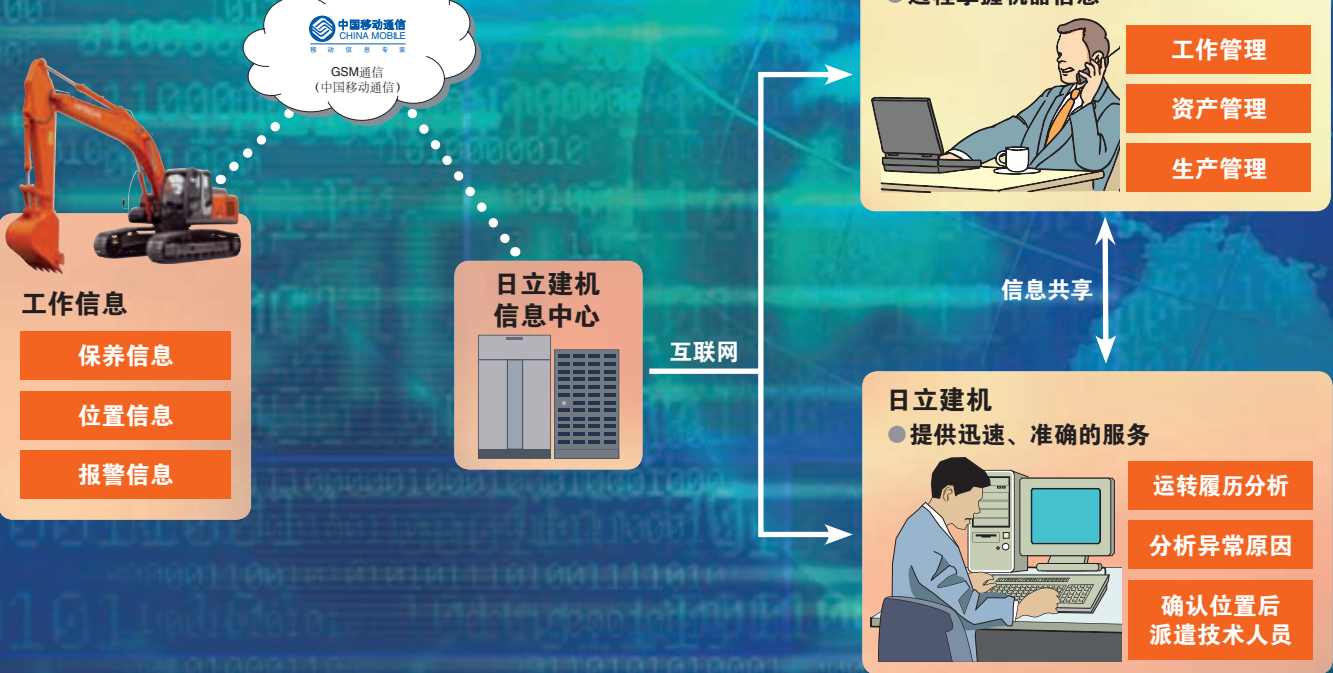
中国移动通信
CHINA MOBILE
移动信息专家
GSM通信
（中国移动通信）

工作信息
保养信息
位置信息
报警信息

日立建机
信息中心

互联网

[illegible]远程掌握机器信息
工作管理
资产管理
生产管理

信息共享

日立建机
●提供迅速、准确的服务
运转履历分析
分析异常原因
确认位置后
派遣技术人员